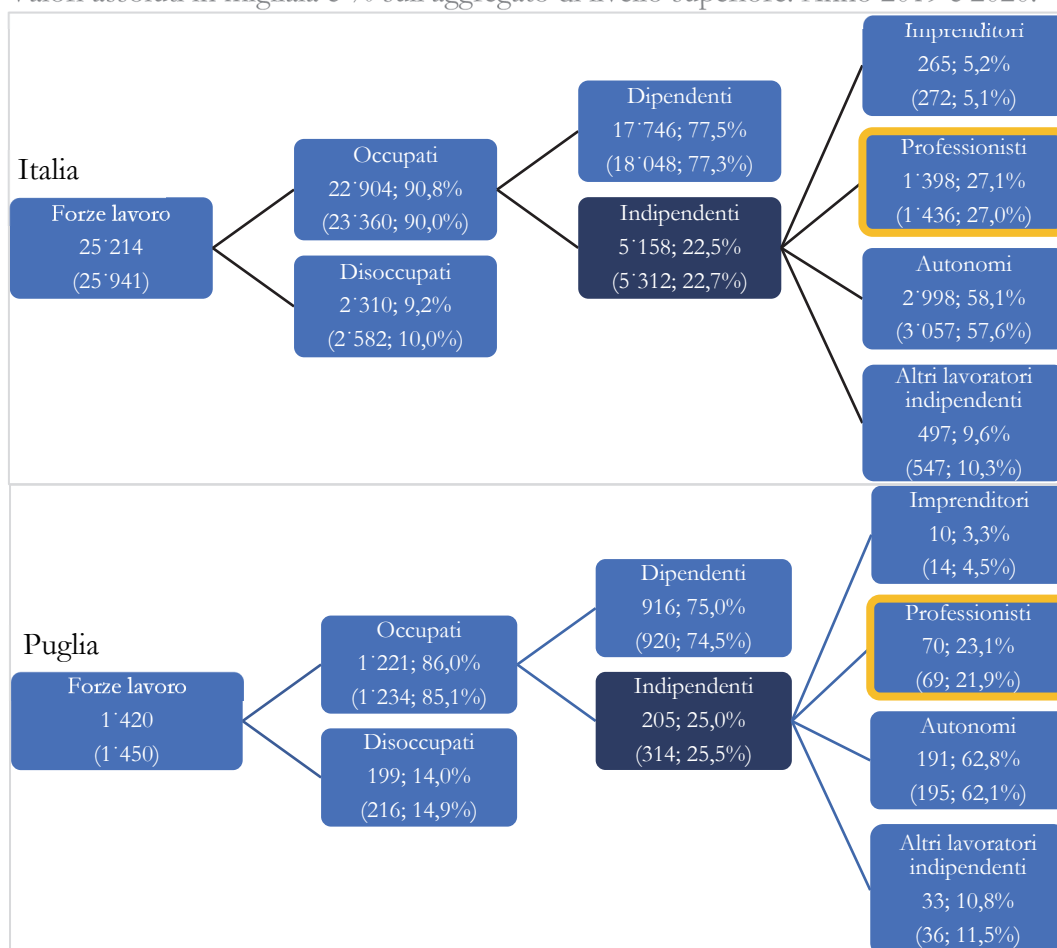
Valori assoluti in migliaia e % sull'aggregato di livello superiore. Anno 2019 e 2020.

Italia

Forze lavoro
25˙214
(25˙941)

Occupati
22˙904; 90,8%
(23˙360; 90,0%)

Disoccupati
2˙310; 9,2%
(2˙582; 10,0%)

Dipendenti
17˙746; 77,5%
(18˙048; 77,3%)

Indipendenti
5˙158; 22,5%
(5˙312; 22,7%)

Imprenditori
265; 5,2%
(272; 5,1%)

Professionisti
1˙398; 27,1%
(1˙436; 27,0%)

Autonomi
2˙998; 58,1%
(3˙057; 57,6%)

Altri lavoratori indipendenti
497; 9,6%
(547; 10,3%)

Puglia

Forze lavoro
1˙420
(1˙450)

Occupati
1˙221; 86,0%
(1˙234; 85,1%)

Disoccupati
199; 14,0%
(216; 14,9%)

Dipendenti
916; 75,0%
(920; 74,5%)

Indipendenti
205; 25,0%
(314; 25,5%)

Imprenditori
10; 3,3%
(14; 4,5%)

Professionisti
70; 23,1%
(69; 21,9%)

Autonomi
191; 62,8%
(195; 62,1%)

Altri lavoratori indipendenti
33; 10,8%
(36; 11,5%)